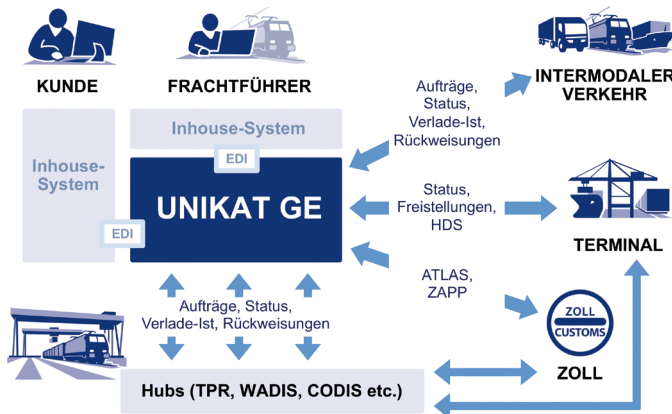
KUNDE

FRACHTFÜHRER

INTERMODALER VERKEHR

Inhouse-System

Inhouse-System

EDI

EDI

UNIKAT GE

Aufträge, Status, Verlade-Ist, Rückweisungen

Status, Freistellungen, HDS

TERMINAL

ATLAS, ZAPP

ZOLL CUSTOMS

ZOLL

Aufträge, Status, Verlade-Ist, Rückweisungen

Hubs (TPR, WADIS, CODIS etc.)